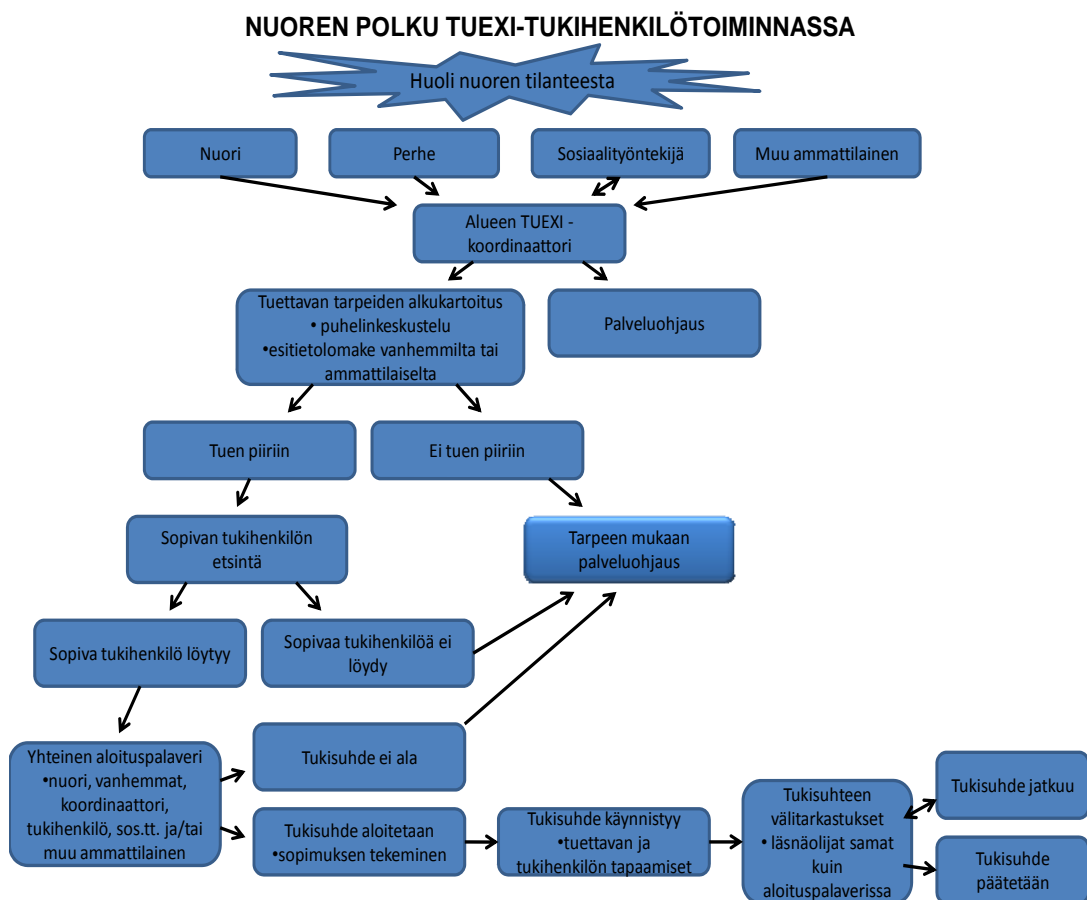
NUOREN POLKU TUEXI-TUKIHENKILÖTOIMINNASSA

Huoli nuoren tilanteesta

Nuori

Perhe

Sosiaalityöntekijä

Muu ammattilainen

Alueen TUEXI - koordinaattori

Tuettavan tarpeiden alkukartoitus
• puhelinkeskustelu
•esitietolomake vanhemmilta tai ammattilaiselta

Palveluohjaus

Tuen piiriin

Ei tuen piiriin

Sopivan tukihenkilön etsintä

Tarpeen mukaan palveluohjaus

Sopiva tukihenkilö löytyy

Sopivaa tukihenkilöä ei löydy

Yhteinen aloituspalaveri
•nuori, vanhemmat, koordinaattori, tukihenkilö, sos.tt. ja/tai muu ammattilainen

Tukisuhde ei ala

Tukisuhde aloitetaan
•sopimuksen tekeminen

Tukisuhde käynnistyy
•tuettavan ja tukihenkilön tapaamiset

Tukisuhteen välitarkastukset
• läsnäolijat samat kuin aloituspalaverissa

Tukisuhde jatkuu

Tukisuhde päätetään